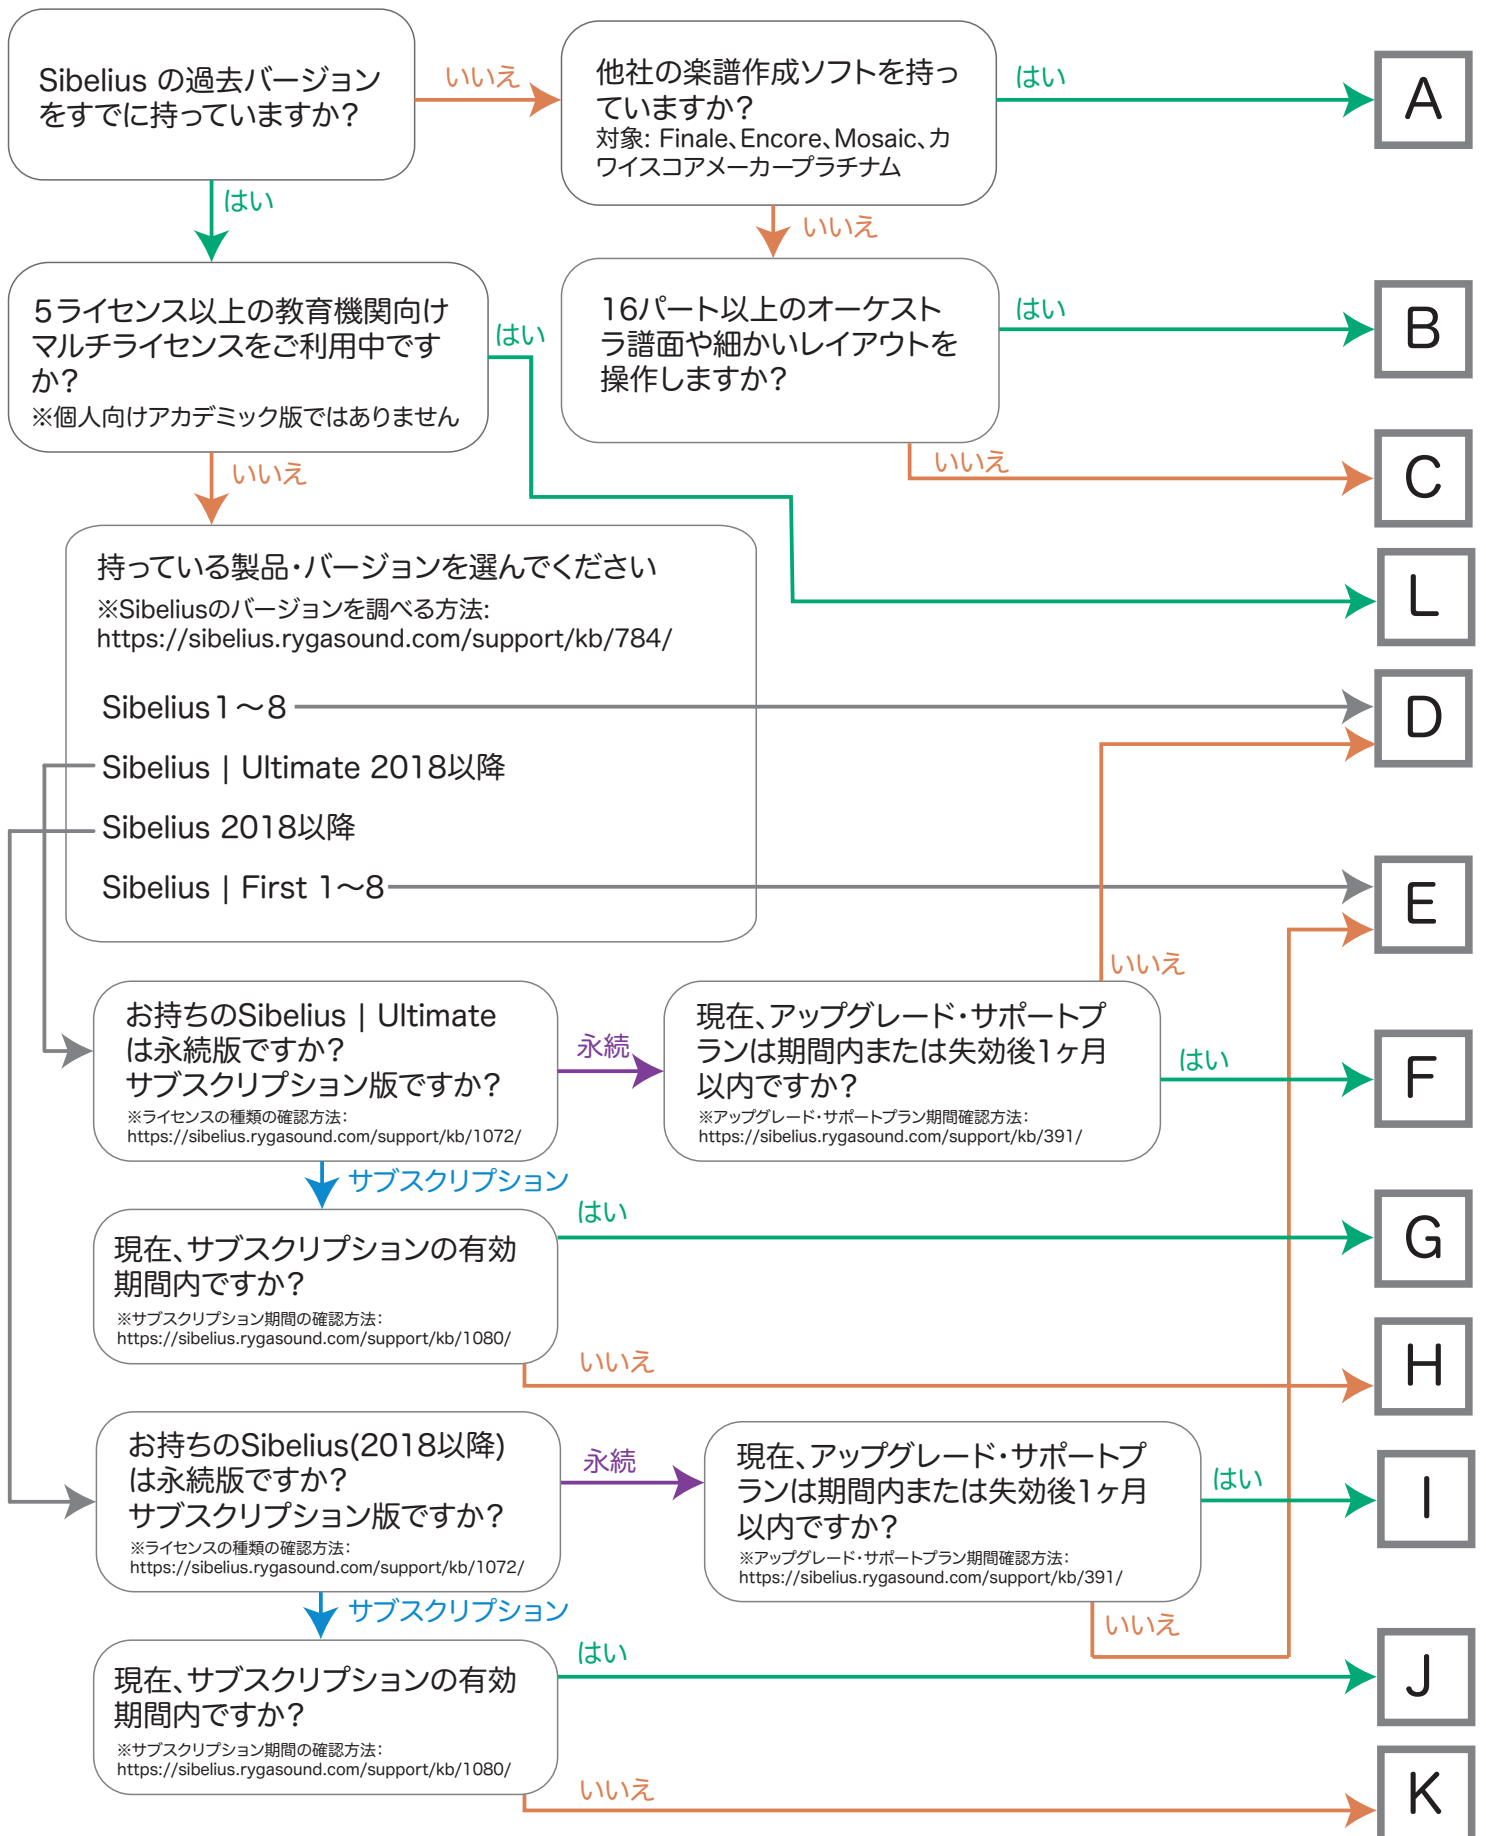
Sibelius の過去バージョンをすでに持っていますか?

いいえ

他社の楽譜作成ソフトを持っていますか?
対象: Finale、Encore、Mosaic、カワイスコアメーカープラチナム

はい

A

はい

いいえ

5ライセンス以上の教育機関向けマルチライセンスをご利用中ですか?
※個人向けアカデミック版ではありません

はい

16パート以上のオーケストラ譜面や細かいレイアウトを操作しますか?

はい

B

いいえ

C

いいえ

持っている製品・バージョンを選んでください
※Sibeliusのバージョンを調べる方法:
https://sibelius.rygasound.com/support/kb/784/

L

Sibelius 1～8

D

Sibelius | Ultimate 2018以降

Sibelius 2018以降

Sibelius | First 1～8

E

いいえ

お持ちのSibelius | Ultimateは永続版ですか?
サブスクリプション版ですか?
※ライセンスの種類の確認方法:
https://sibelius.rygasound.com/support/kb/1072/

永続

現在、アップグレード・サポートプランは期間内または失効後1ヶ月以内ですか?
※アップグレード・サポートプラン期間確認方法:
https://sibelius.rygasound.com/support/kb/391/

はい

F

サブスクリプション

はい

現在、サブスクリプションの有効期間内ですか?
※サブスクリプション期間の確認方法:
https://sibelius.rygasound.com/support/kb/1080/

G

いいえ

H

お持ちのSibelius(2018以降)は永続版ですか?
サブスクリプション版ですか?
※ライセンスの種類の確認方法:
https://sibelius.rygasound.com/support/kb/1072/

永続

現在、アップグレード・サポートプランは期間内または失効後1ヶ月以内ですか?
※アップグレード・サポートプラン期間確認方法:
https://sibelius.rygasound.com/support/kb/391/

はい

I

サブスクリプション

いいえ

はい

現在、サブスクリプションの有効期間内ですか?
※サブスクリプション期間の確認方法:
https://sibelius.rygasound.com/support/kb/1080/

J

いいえ

K